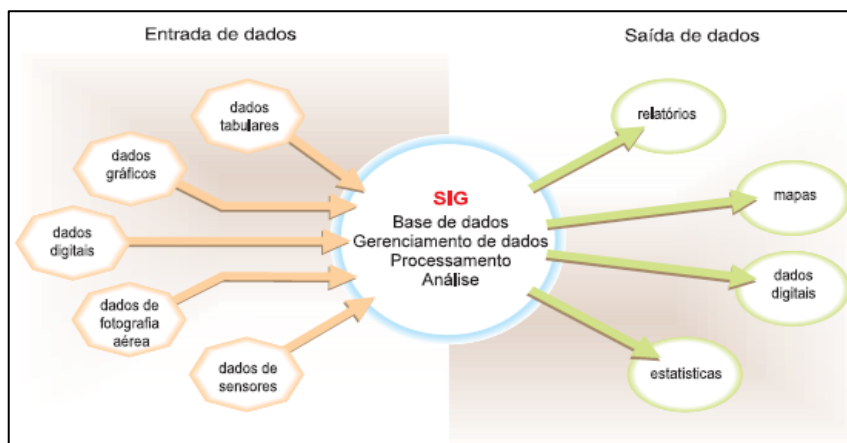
Entrada de dados

Saída de dados

dados tabulares

dados gráficos

dados digitais

dados de fotografia aérea

dados de sensores

SIG
Base de dados
Gerenciamento de dados
Processamento
Análise

relatórios

mapas

dados digitais

estatisticas